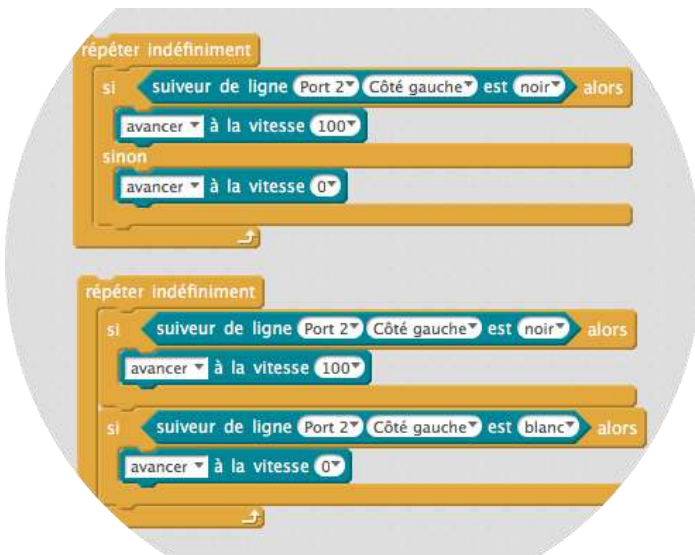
répéter indéfiniment

si suiveur de ligne Port 2 Côté gauche est noir alors

avancer à la vitesse 100

sinon

avancer à la vitesse 0

répéter indéfiniment

si suiveur de ligne Port 2 Côté gauche est noir alors

avancer à la vitesse 100

si suiveur de ligne Port 2 Côté gauche est blanc alors

avancer à la vitesse 0